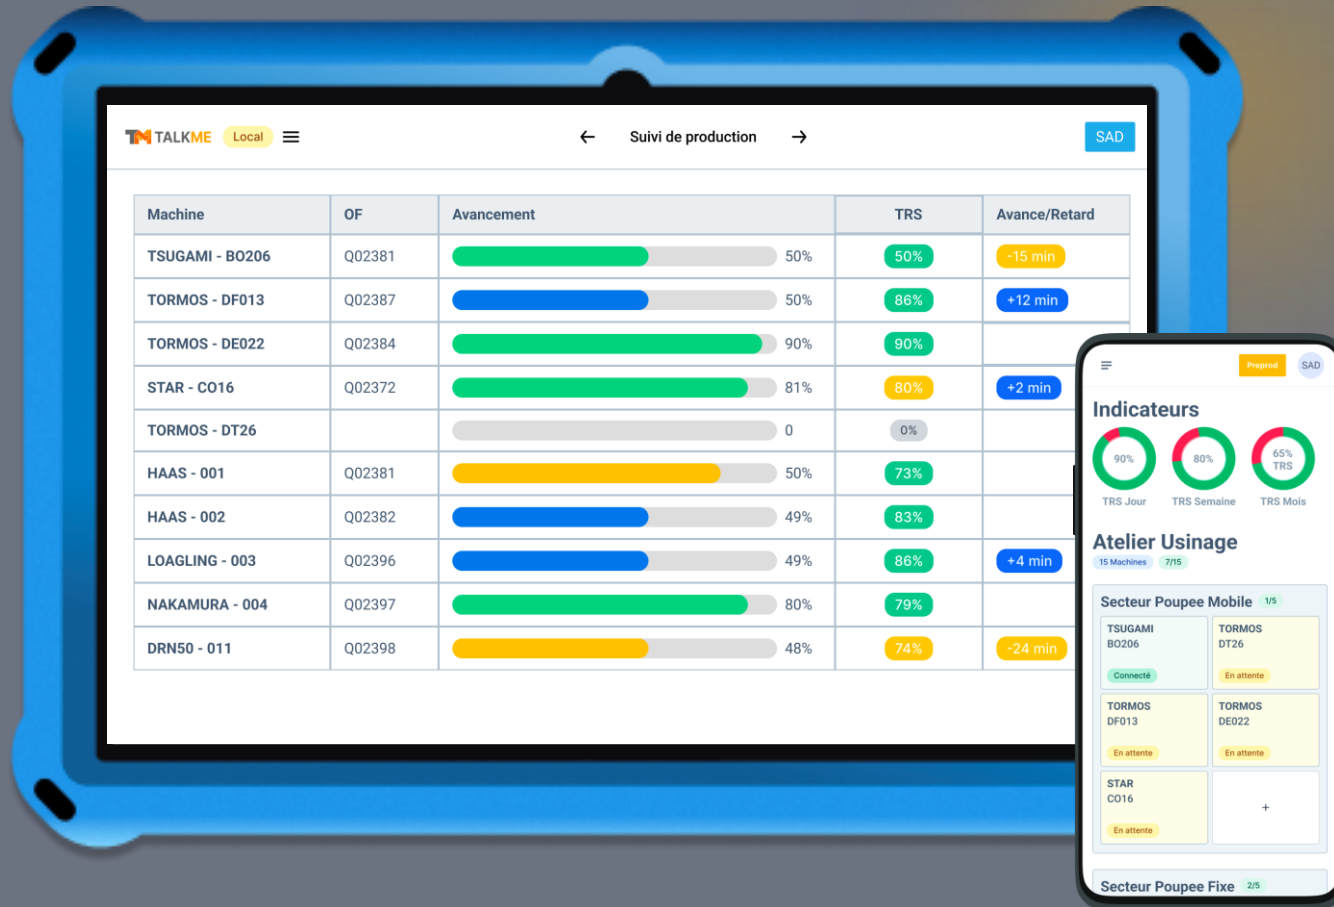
TALKME Local

← Suivi de production →

SAD

| Machine | OF | Avancement | TRS | Avance/Retard |
|---|---|---|---|---|
| TSUGAMI - BO206 | Q02381 | 50% | 50% | -15 min |
| TORMOS - DF013 | Q02387 | 50% | 86% | +12 min |
| TORMOS - DE022 | Q02384 | 90% | 90% | |
| STAR - CO16 | Q02372 | 81% | 80% | +2 min |
| TORMOS - DT26 | | 0 | 0% | |
| HAAS - 001 | Q02381 | 50% | 73% | |
| HAAS - 002 | Q02382 | 49% | 83% | |
| LOAGLING - 003 | Q02396 | 49% | 86% | +4 min |
| NAKAMURA - 004 | Q02397 | 80% | 79% | |
| DRN50 - 011 | Q02398 | 48% | 74% | -24 min |

Preprod SAD

Indicateurs

90% TRS Jour
80% TRS Semaine
65% TRS TRS Mois

Atelier Usinage
15 Machines 7/15

Secteur Poupee Mobile 1/5

TSUGAMI BO206 Connecté
TORMOS DT26 En attente
TORMOS DF013 En attente
TORMOS DE022 En attente
STAR CO16 En attente
+

Secteur Poupee Fixe 2/5